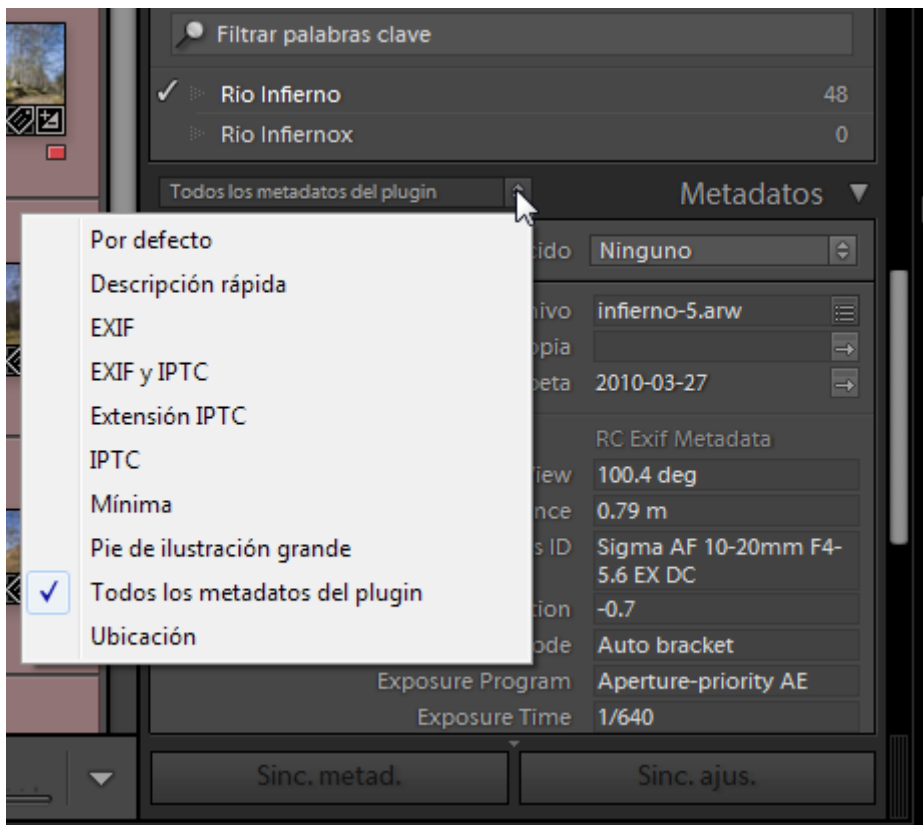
Filtrar palabras clave

✓ Rio Infierno 48

Rio Infiernox 0

Todos los metadatos del plugin

Metadatos ▼

Por defecto
Descripción rápida
EXIF
EXIF y IPTC
Extensión IPTC
IPTC
Mínima
Pie de ilustración grande
✓ Todos los metadatos del plugin
Ubicación

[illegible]ido Ninguno

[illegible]hivo infierno-5.arw

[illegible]opia

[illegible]peta 2010-03-27

RC Exif Metadata

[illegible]iew 100.4 deg

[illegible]nce 0.79 m

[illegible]s ID Sigma AF 10-20mm F4-5.6 EX DC

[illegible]tion -0.7

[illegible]ode Auto bracket

Exposure Program Aperture-priority AE

Exposure Time 1/640

Sinc. metad.

Sinc. ajus.